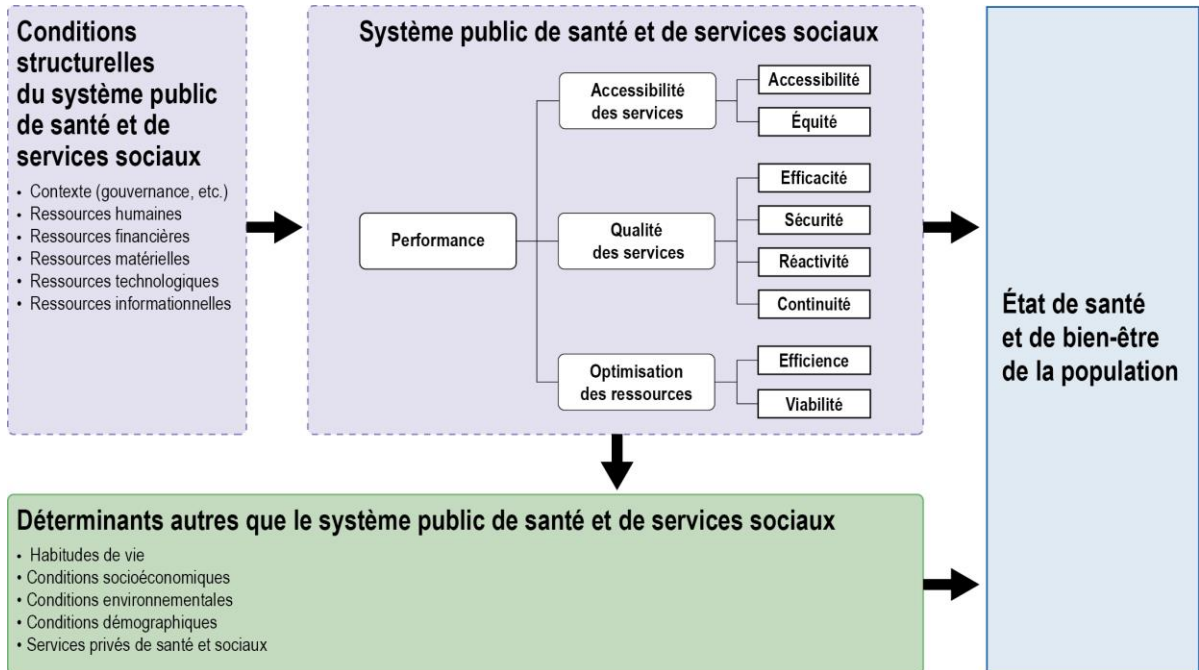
Conditions structurelles du système public de santé et de services sociaux

• Contexte (gouvernance, etc.)
• Ressources humaines
• Ressources financières
• Ressources matérielles
• Ressources technologiques
• Ressources informationnelles

Système public de santé et de services sociaux

Performance

Accessibilité des services

Accessibilité

Équité

Qualité des services

Efficacité

Sécurité

Réactivité

Continuité

Optimisation des ressources

Efficience

Viabilité

État de santé et de bien-être de la population

Déterminants autres que le système public de santé et de services sociaux

• Habitudes de vie
• Conditions socioéconomiques
• Conditions environnementales
• Conditions démographiques
• Services privés de santé et sociaux